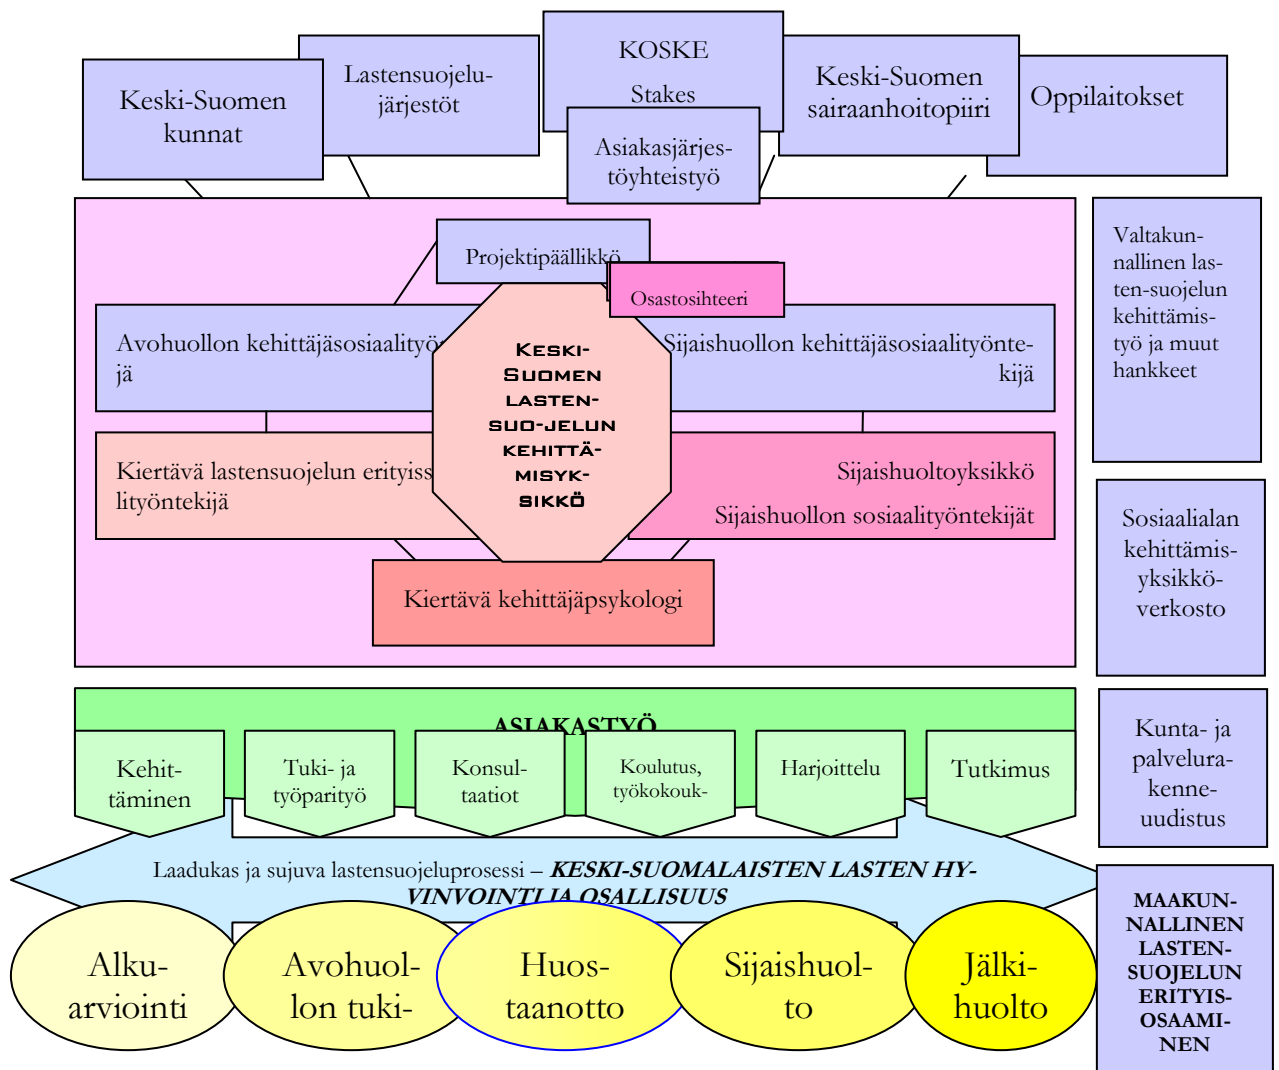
Keski-Suomen kunnat

Lastensuojelujärjestöt

KOSKE

Stakes

Asiakasjärjestöyhteistyö

Keski-Suomen sairaanhoitopiiri

Oppilaitokset

Projektipäällikkö

Osastosihteeri

Avohuollon kehittäjäsosiaalityö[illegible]jä

KESKI-SUOMEN LASTENSUO-JELUN KEHITTÄMISYKSIKKÖ

Sijaishuollon kehittäjäsosiaalityöntekijä

Kiertävä lastensuojelun erityiss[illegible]lityöntekijä

Sijaishuoltoyksikkö

Sijaishuollon sosiaalityöntekijät

Kiertävä kehittäjäpsykologi

Valtakunnallinen lasten-suojelun kehittämistyö ja muut hankkeet

Sosiaalialan kehittämisyksikköverkosto

ASIAKASTYÖ

Kehittäminen

Tuki- ja työparityö

Konsultaatiot

Koulutus, työkokouk-

Harjoittelu

Tutkimus

Kunta- ja palvelurakenneuudistus

Laadukas ja sujuva lastensuojeluprosessi – KESKI-SUOMALAISTEN LASTEN HYVINVOINTI JA OSALLISUUS

MAAKUNNALLINEN LASTENSUOJELUN ERITYISOSAAMINEN

Alkuarviointi

Avohuollon tuki-

Huostaanotto

Sijaishuolto

Jälkihuolto